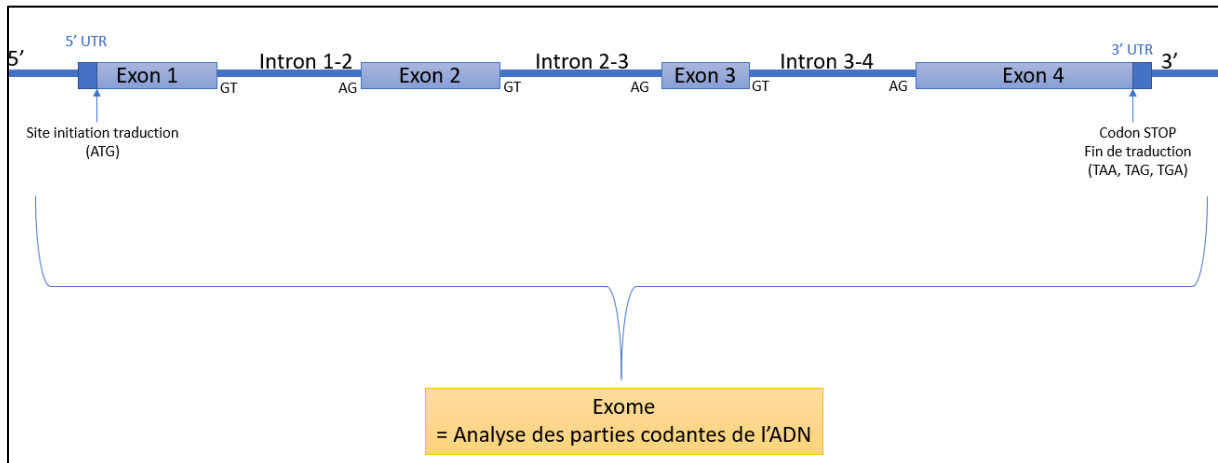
5' UTR
5'
Exon 1
GT
Intron 1-2
AG
Exon 2
GT
Intron 2-3
AG
Exon 3
GT
Intron 3-4
AG
Exon 4
3' UTR
3'

Site initiation traduction (ATG)

Codon STOP
Fin de traduction
(TAA, TAG, TGA)

Exome
= Analyse des parties codantes de l'ADN